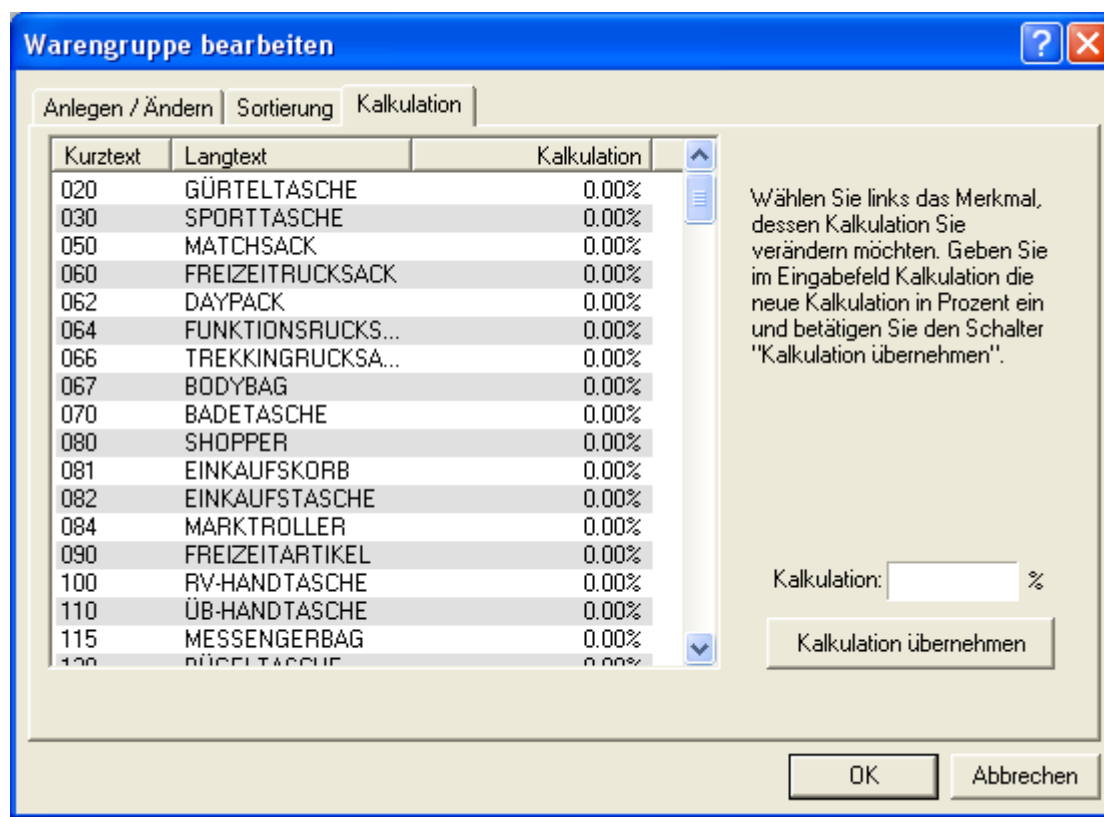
Warengruppe bearbeiten

Anlegen / Ändern | Sortierung | Kalkulation

| Kurztext | Langtext | Kalkulation |
|---|---|---|
| 020 | GÜRTELTASCHE | 0.00% |
| 030 | SPORTTASCHE | 0.00% |
| 050 | MATCHSACK | 0.00% |
| 060 | FREIZEITRUCKSACK | 0.00% |
| 062 | DAYPACK | 0.00% |
| 064 | FUNKTIONSRUCKS... | 0.00% |
| 066 | TREKKINGRUCKSA... | 0.00% |
| 067 | BODYBAG | 0.00% |
| 070 | BADETASCHE | 0.00% |
| 080 | SHOPPER | 0.00% |
| 081 | EINKAUFSKORB | 0.00% |
| 082 | EINKAUFSTASCHE | 0.00% |
| 084 | MARKTROLLER | 0.00% |
| 090 | FREIZEITARTIKEL | 0.00% |
| 100 | RV-HANDTASCHE | 0.00% |
| 110 | ÜB-HANDTASCHE | 0.00% |
| 115 | MESSENGERBAG | 0.00% |
| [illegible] | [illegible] | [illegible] |

Wählen Sie links das Merkmal, dessen Kalkulation Sie verändern möchten. Geben Sie im Eingabefeld Kalkulation die neue Kalkulation in Prozent ein und betätigen Sie den Schalter "Kalkulation übernehmen".

Kalkulation: %

Kalkulation übernehmen

OK

Abbrechen